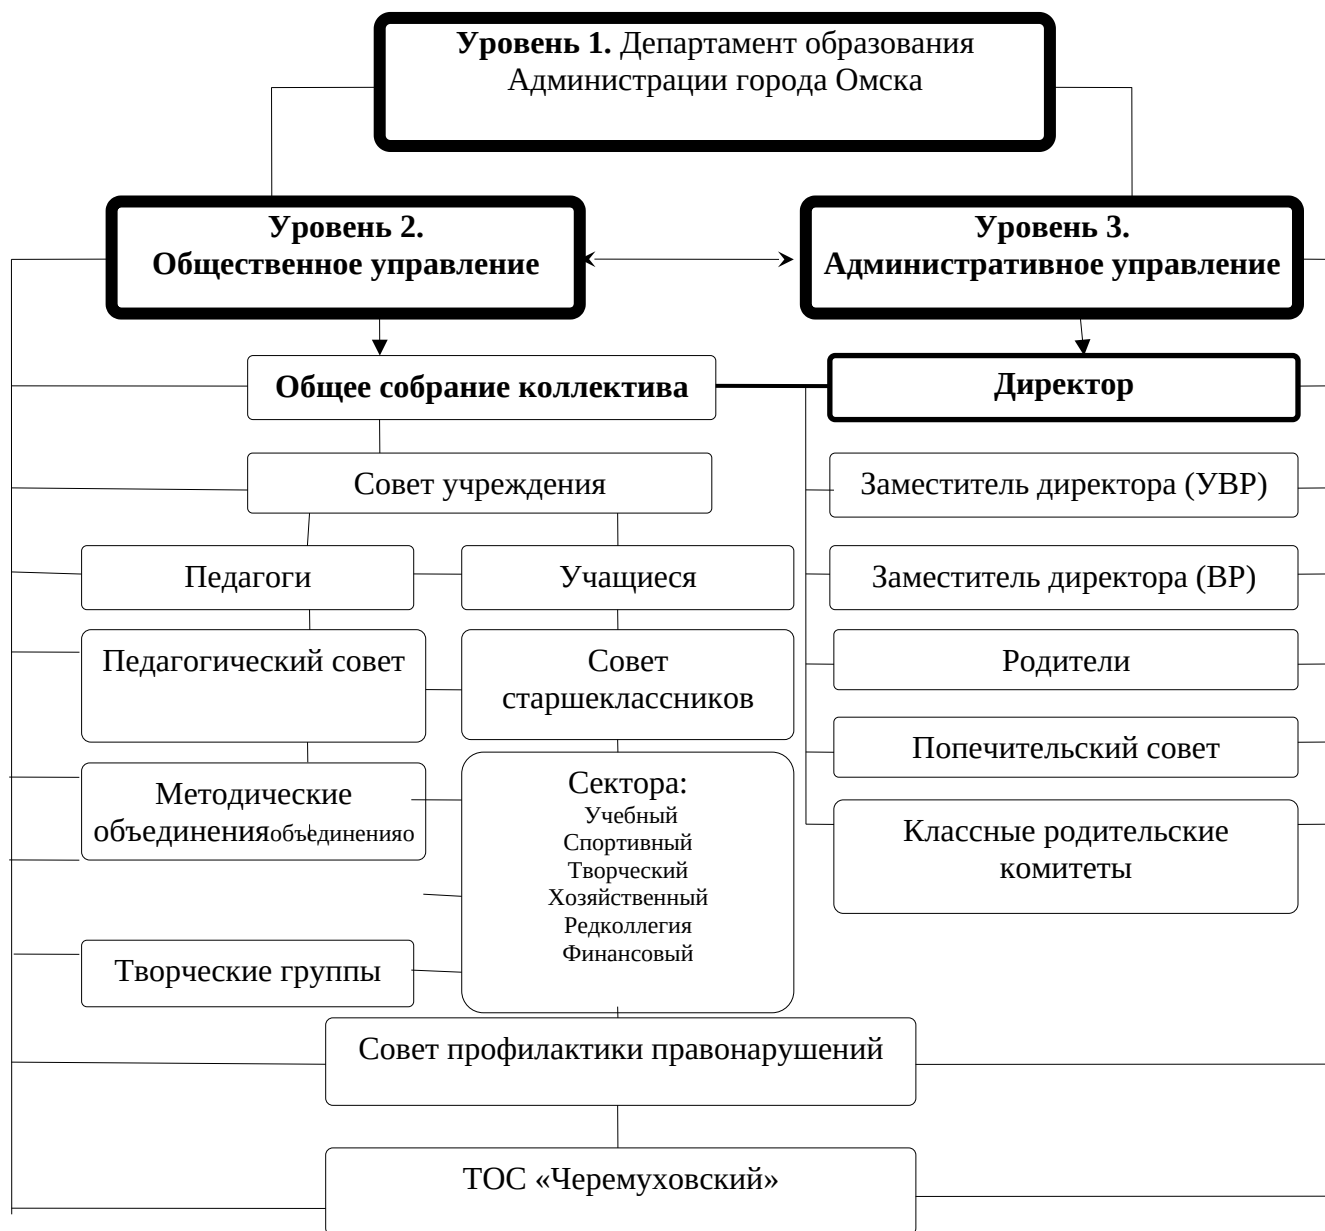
**Уровень 1.** Департамент образования Администрации города Омска

**Уровень 2. Общественное управление**

**Уровень 3. Административное управление**

**Общее собрание коллектива**

**Директор**

Совет учреждения

Заместитель директора (УВР)

Педагоги

Учащиеся

Заместитель директора (ВР)

Педагогический совет

Совет старшеклассников

Родители

Попечительский совет

Методические объединенияобъединенияо

Сектора:
Учебный
Спортивный
Творческий
Хозяйственный
Редколлегия
Финансовый

Классные родительские комитеты

Творческие группы

Совет профилактики правонарушений

ТОС «Черемуховский»